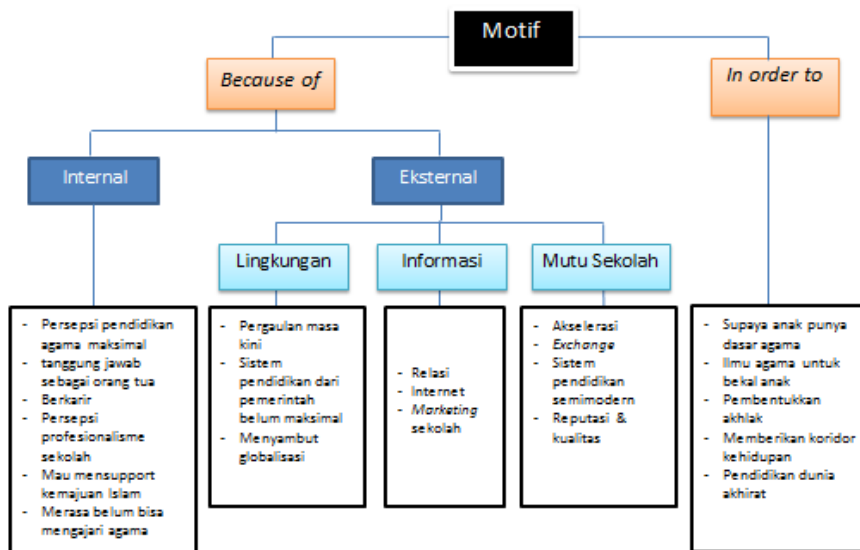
Motif

Because of

In order to

Internal

Eksternal

Lingkungan

Informasi

Mutu Sekolah

- Persepsi pendidikan agama maksimal
- tanggung jawab sebagai orang tua
- Berkarir
- Persepsi profesionalisme sekolah
- Mau mensupport kemajuan Islam
- Merasa belum bisa mengajari agama

- Pergaulan masa kini
- Sistem pendidikan dari pemerintah belum maksimal
- Menyambut globalisasi

- Relasi
- Internet
- Marketing sekolah

- Akselerasi
- Exchange
- Sistem pendidikan semimodern
- Reputasi & kualitas

- Supaya anak punya dasar agama
- Ilmu agama untuk bekal anak
- Pembentukkan akhlak
- Memberikan koridor kehidupan
- Pendidikan dunia akhirat